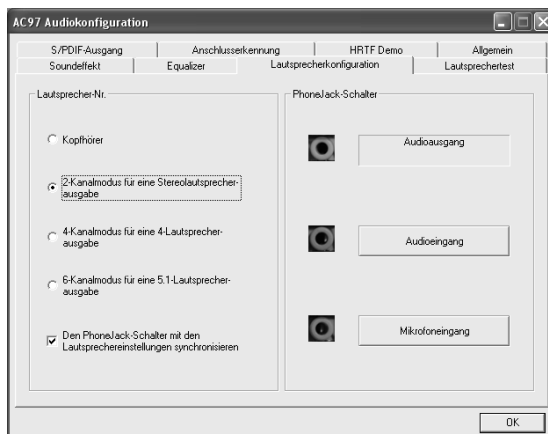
AC97 Audiokonfiguration

S/PDIF-Ausgang | Anschlusserkennung | HRTF Demo | Allgemein
Soundeffekt | Equalizer | Lautsprecherkonfiguration | Lautsprechertest

Lautsprecher-Nr.

Kopfhörer

2-Kanalmodus für eine Stereolautsprecherausgabe

4-Kanalmodus für eine 4-Lautsprecherausgabe

6-Kanalmodus für eine 5.1-Lautsprecherausgabe

Den PhoneJack-Schalter mit den Lautsprechereinstellungen synchronisieren

PhoneJack-Schalter

Audioausgang

Audioeingang

Mikrofoneingang

OK